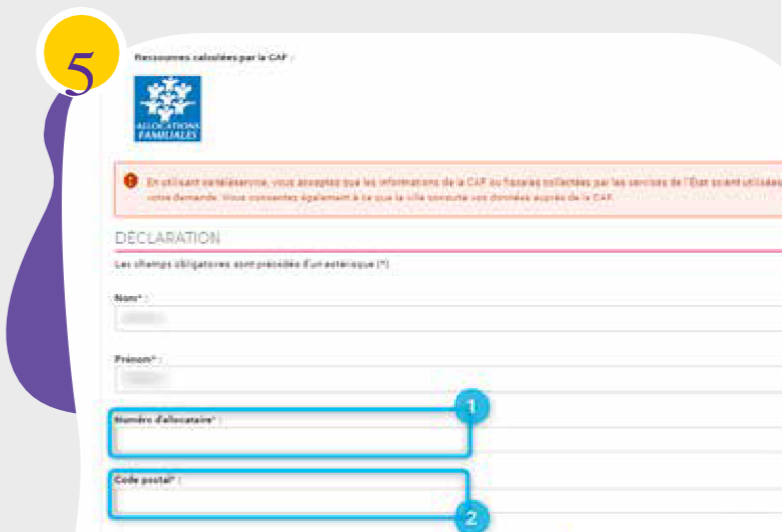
5

Ressources calculées par la CAF :

ALLOCATIONS FAMILIALES

En utilisant cetéléservice, vous acceptez que les informations de la CAF ou fiscales collectées par les services de l'État soient utilisées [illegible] votre demande. Vous consentez également à ce que la ville consulte vos données auprès de la CAF.

DÉCLARATION

Les champs obligatoires sont précédés d'un astérisque (*)

Nom* :

Prénom* :

1

Numéro d'allocataire* :

Code postal* :

2